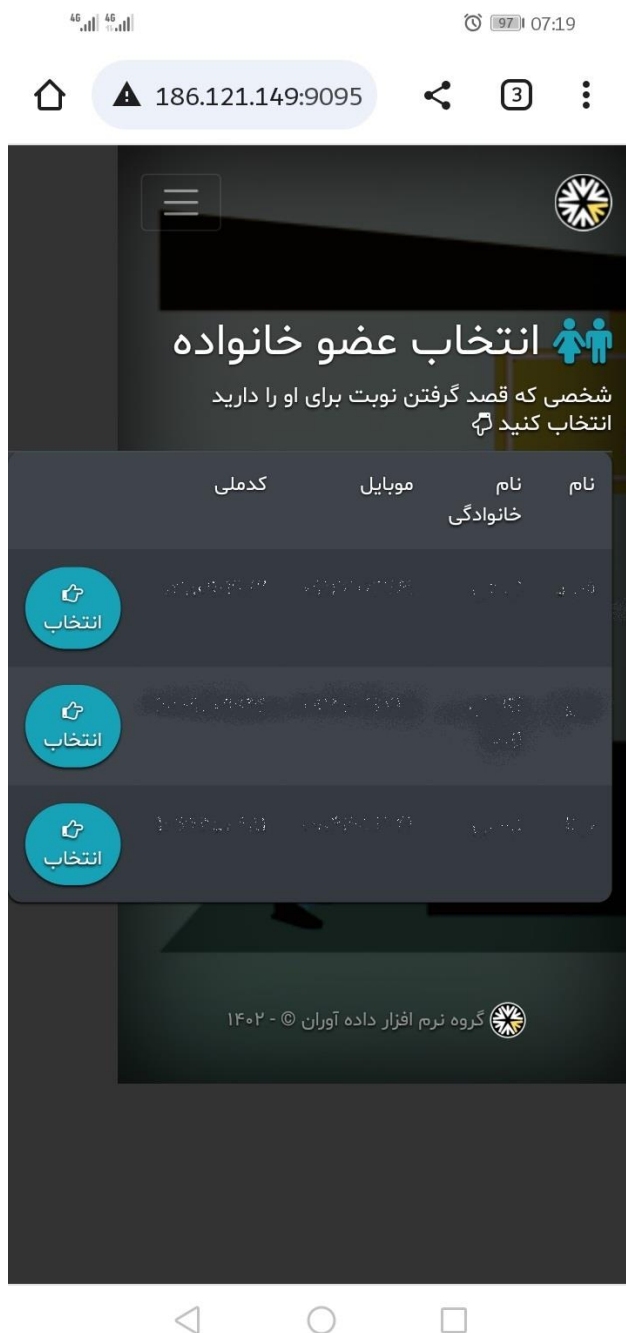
4G 4G
97 07:19

186.121.149:9095

3

انتخاب عضو خانواده

شخصی که قصد گرفتن نوبت برای او را دارید انتخاب کنید

| نام | نام خانوادگی | موبایل | کدملی | |
|---|---|---|---|---|
| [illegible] | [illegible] | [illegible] | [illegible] | انتخاب |
| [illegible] | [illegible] | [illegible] | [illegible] | انتخاب |
| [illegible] | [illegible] | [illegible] | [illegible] | انتخاب |

گروه نرم افزار داده آوران © - ۱۴۰۲